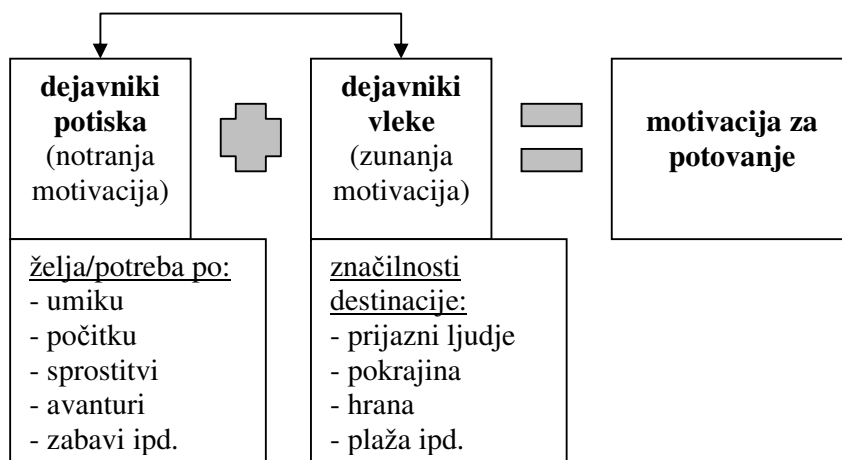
**dejavniki potiska** (notranja motivacija)

**dejavniki vleke** (zunanja motivacija)

**motivacija za potovanje**

želja/potreba po:
- umiku
- počitku
- sprostitvi
- avanturi
- zabavi ipd.

značilnosti destinacije:
- prijazni ljudje
- pokrajina
- hrana
- plaža ipd.